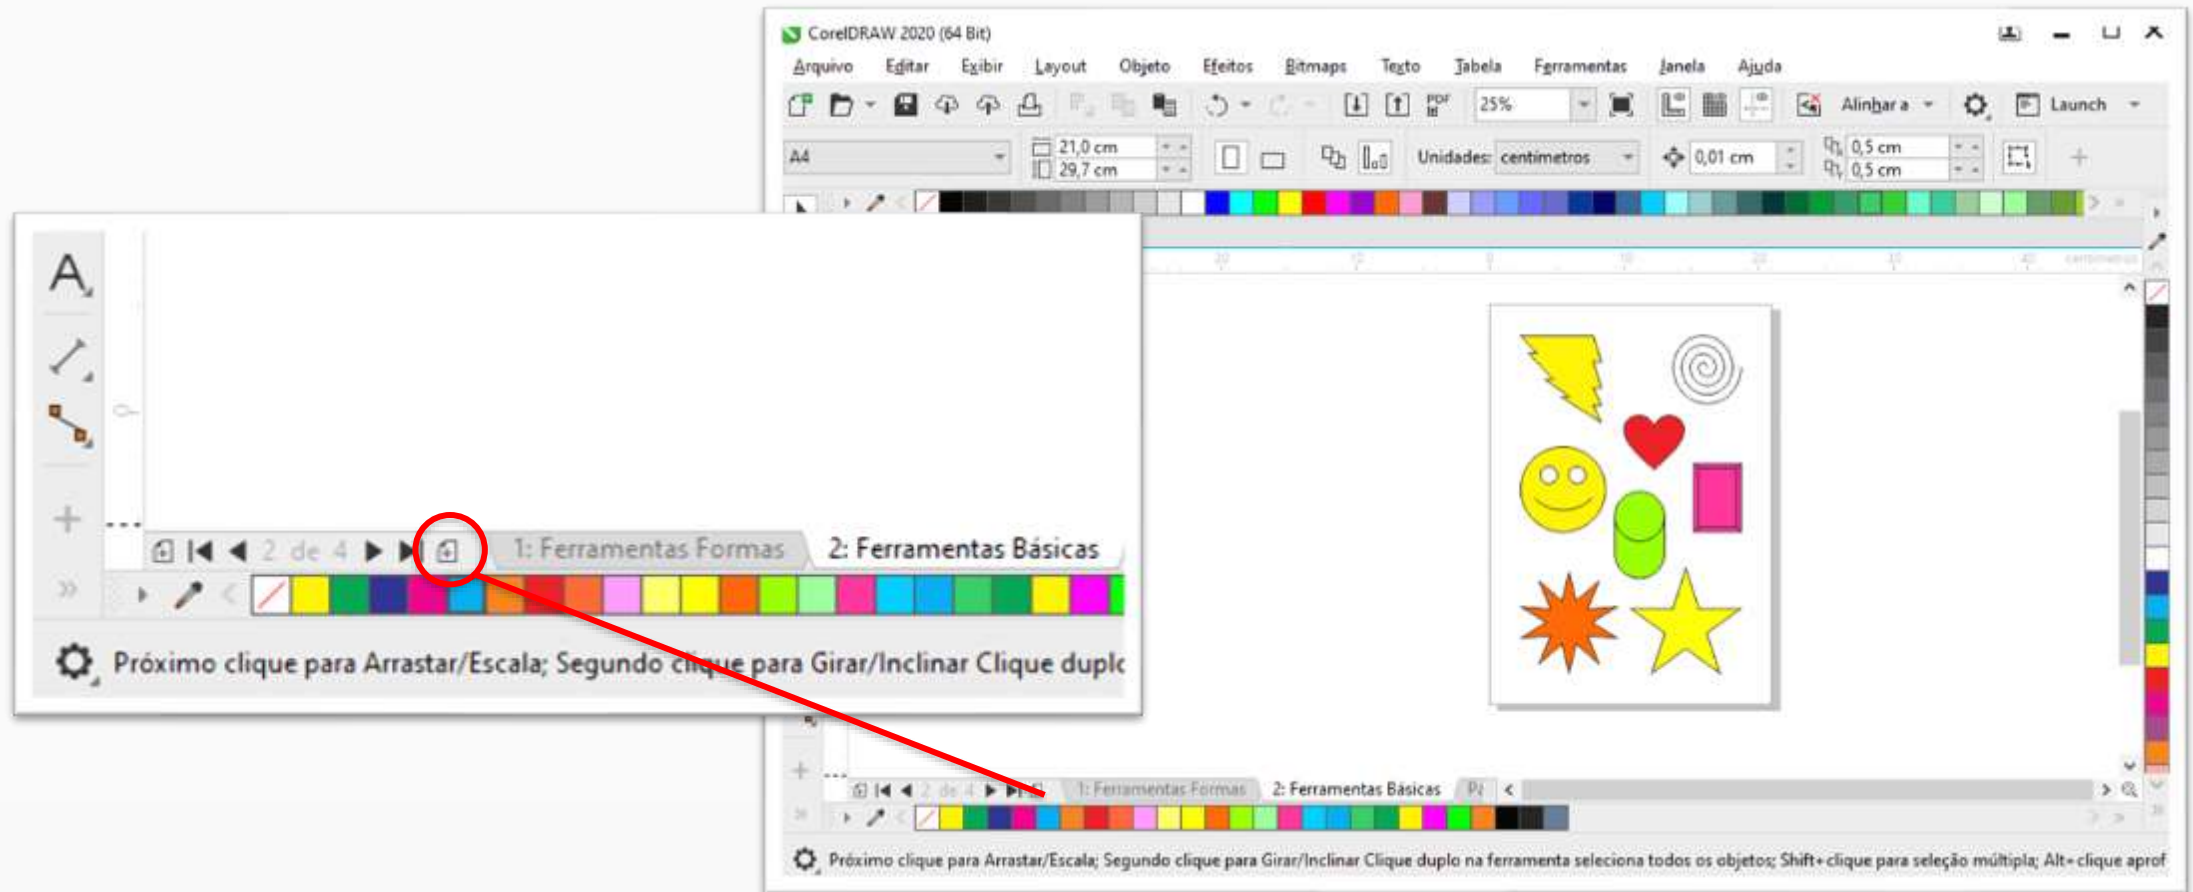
CorelDRAW 2020 (64 Bit)

Arquivo Editar Exibir Layout Objeto Efeitos Bitmaps Texto Tabela Ferramentas Janela Ajuda

25% Alinhar a Launch

A4 21,0 cm 29,7 cm Unidades: centímetros 0,01 cm 0,5 cm 0,5 cm

2 de 4 1: Ferramentas Formas 2: Ferramentas Básicas

Próximo clique para Arrastar/Escala; Segundo clique para Girar/Inclinar Clique duplo

2 de 4 1: Ferramentas Formas 2: Ferramentas Básicas Pá

Próximo clique para Arrastar/Escala; Segundo clique para Girar/Inclinar Clique duplo na ferramenta seleciona todos os objetos; Shift+clique para seleção múltipla; Alt+clique aprof